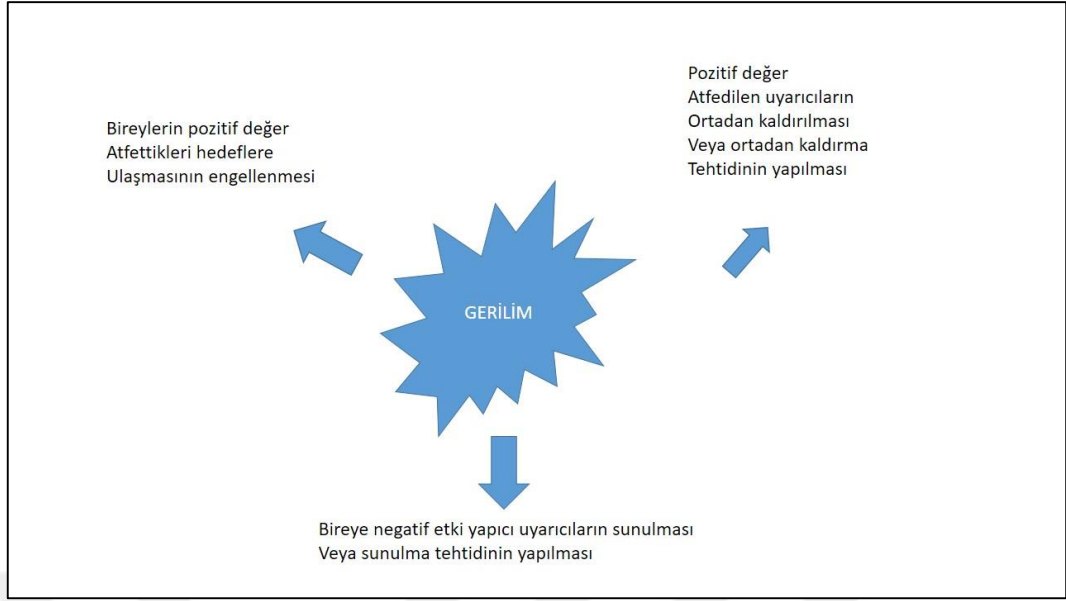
Pozitif değer
Atfedilen uyarıcıların
Ortadan kaldırılması
Veya ortadan kaldırma
Tehtidinin yapılması

Bireylerin pozitif değer
Atfettikleri hedeflere
Ulaşmasının engellenmesi

GERİLİM

Bireye negatif etki yapıcı uyarıcıların sunulması
Veya sunulma tehtidinin yapılması